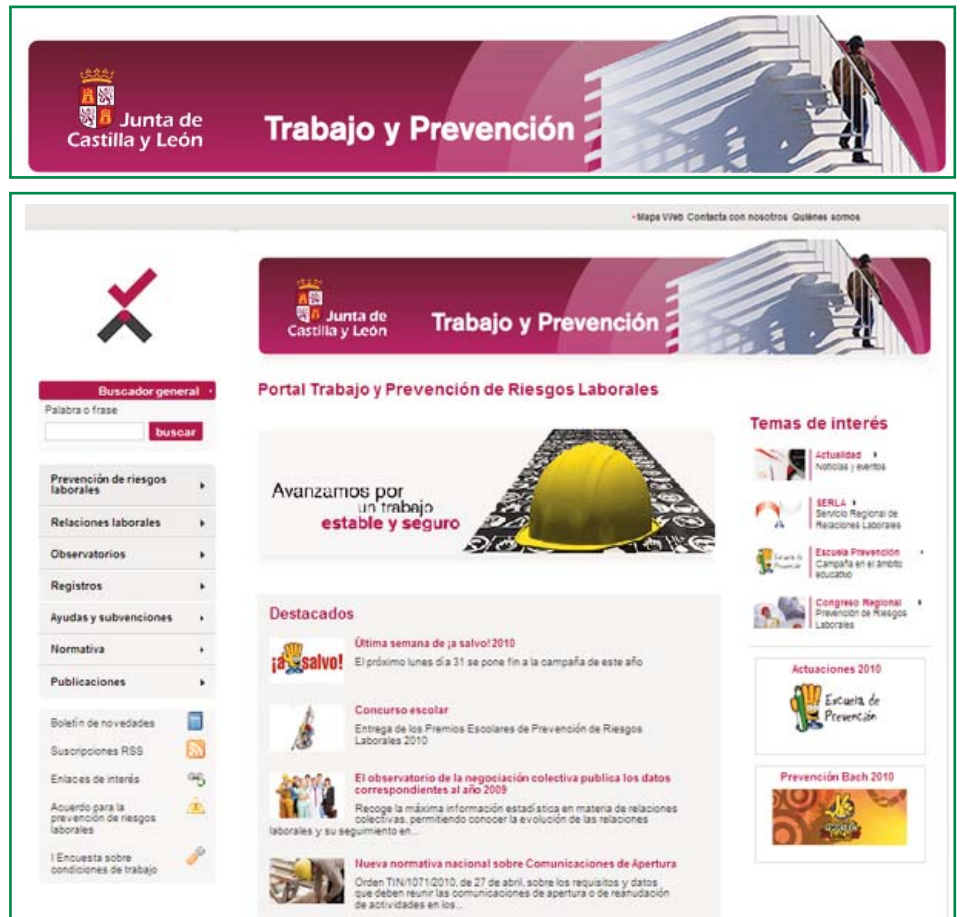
Junta de Castilla y León

Trabajo y Prevención

Mapa Web Contacta con nosotros Quiénes somos

Junta de Castilla y León

Trabajo y Prevención

Buscador general

Palabra o frase

buscar

Prevención de riesgos laborales

Relaciones laborales

Observatorios

Registros

Ayudas y subvenciones

Normativa

Publicaciones

Boletín de novedades

Suscripciones RSS

Enlaces de interés

Acuerdo para la prevención de riesgos laborales

I Encuesta sobre condiciones de trabajo

Portal Trabajo y Prevención de Riesgos Laborales

Avanzamos por un trabajo estable y seguro

Destacados

¡a salvo!

Última semana de ¡a salvo! 2010

El próximo lunes día 31 se pone fin a la campaña de este año

Concurso escolar

Entrega de los Premios Escolares de Prevención de Riesgos Laborales 2010

El observatorio de la negociación colectiva publica los datos correspondientes al año 2009

Recoge la máxima información estadística en materia de relaciones colectivas, permitiendo conocer la evolución de las relaciones laborales y su seguimiento en...

Nueva normativa nacional sobre Comunicaciones de Apertura

Orden TIN/1071/2010, de 27 de abril, sobre los requisitos y datos que deben reunir las comunicaciones de apertura o de reanudación de actividades en los...

Temas de interés

Actualidad
Noticias y eventos

SERLA
Servicio Regional de Relaciones Laborales

Escuela Prevención
Campaña en el ámbito educativo

Congreso Regional
Prevención de Riesgos Laborales

Actuaciones 2010

Escuela de Prevención

Prevención Bach 2010